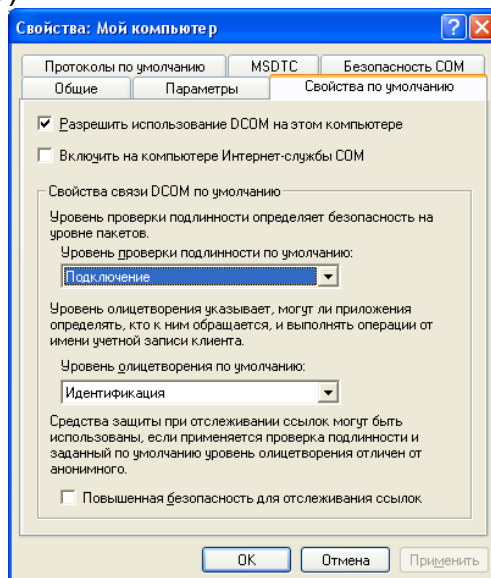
Свойства: Мой компьютер

Протоколы по умолчанию | MSDTC | Безопасность COM
Общие | Параметры | Свойства по умолчанию

☑ Разрешить использование DCOM на этом компьютере

☐ Включить на компьютере Интернет-службы COM

Свойства связи DCOM по умолчанию

Уровень проверки подлинности определяет безопасность на уровне пакетов.

Уровень проверки подлинности по умолчанию:

Подключение

Уровень олицетворения указывает, могут ли приложения определять, кто к ним обращается, и выполнять операции от имени учетной записи клиента.

Уровень олицетворения по умолчанию:

Идентификация

Средства защиты при отслеживании ссылок могут быть использованы, если применяется проверка подлинности и заданный по умолчанию уровень олицетворения отличен от анонимного.

☐ Повышенная безопасность для отслеживания ссылок

OK | Отмена | Применить